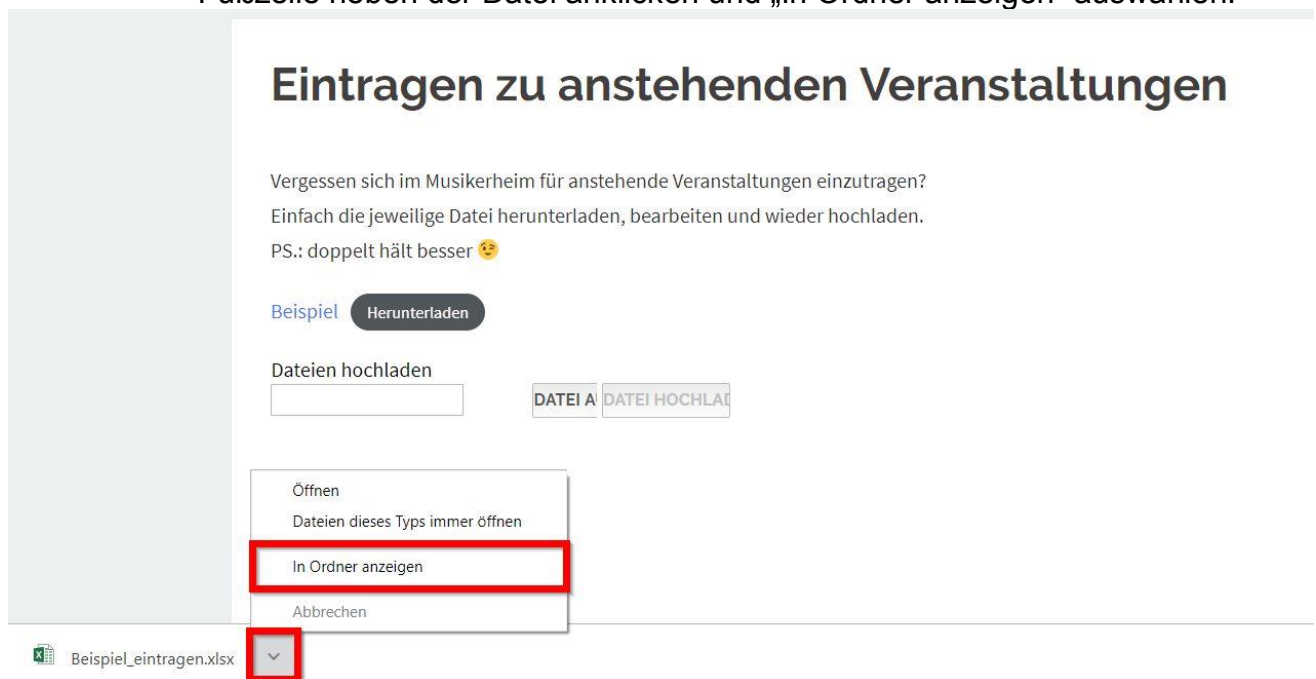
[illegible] neben der Datei anklicken und „In Ordner anzeigen" auswählen.

Eintragen zu anstehenden Veranstaltungen

Vergessen sich im Musikerheim für anstehende Veranstaltungen einzutragen?
Einfach die jeweilige Datei herunterladen, bearbeiten und wieder hochladen.
PS.: doppelt hält besser 😉

Beispiel Herunterladen

Dateien hochladen

DATEI A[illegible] DATEI HOCHLA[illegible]

Öffnen
Dateien dieses Typs immer öffnen
In Ordner anzeigen
Abbrechen

Beispiel_eintragen.xlsx